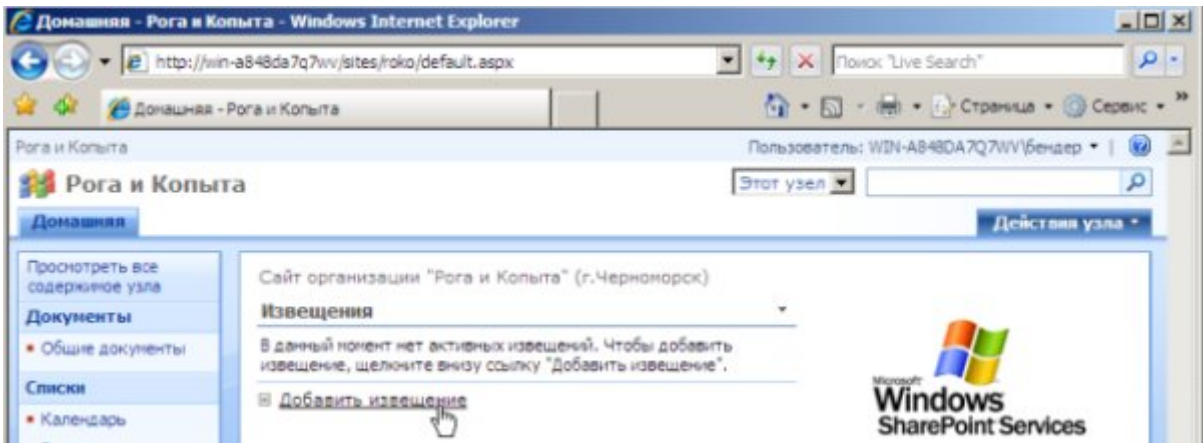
Домашняя - Рога и Копыта - Windows Internet Explorer

http://win-a848da7q7wv/sites/roko/default.aspx

Поиск "Live Search"

Домашняя - Рога и Копыта

Страница • Сервис •

Рога и Копыта

Пользователь: WIN-A848DA7Q7WV\бендер •

Рога и Копыта

Этот узел

Домашняя

Действия узла •

Просмотреть все содержимое узла

Документы

• Общие документы

Списки

• Календарь

Сайт организации "Рога и Копыта" (г.Черноморск)

Извещения

В данный момент нет активных извещений. Чтобы добавить извещение, щелкните внизу ссылку "Добавить извещение".

Добавить извещение

Microsoft Windows SharePoint Services